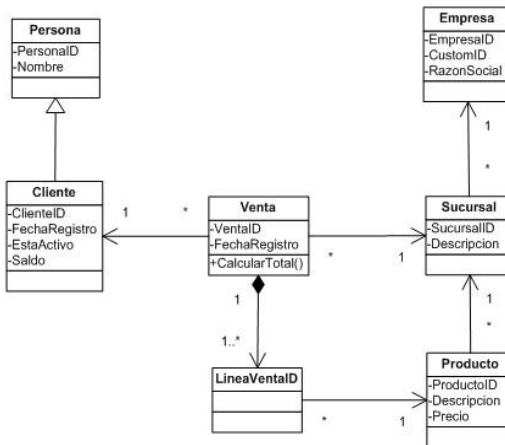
Persona
-PersonalID
-Nombre

Empresa
-EmpresaID
-CustomID
-RazonSocial

1

*

Cliente
-ClienteID
-FechaRegistro
-EstaActivo
-Saldo

1

*

Venta
-VentaID
-FechaRegistro
+CalcularTotal()

*

1

Sucursal
-SucursalID
-Descripcion

1

1..*

1

*

LineaVentalD

Producto
-ProductoID
-Descripcion
-Precio

*

1